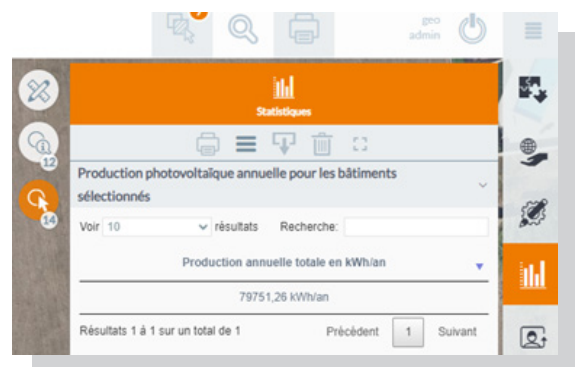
geo
admin

12

14

Statistiques

Production photovoltaïque annuelle pour les bâtiments sélectionnés

Voir 10 résultats Recherche:

Production annuelle totale en kWh/an

79751,26 kWh/an

Résultats 1 à 1 sur un total de 1 Précédent 1 Suivant